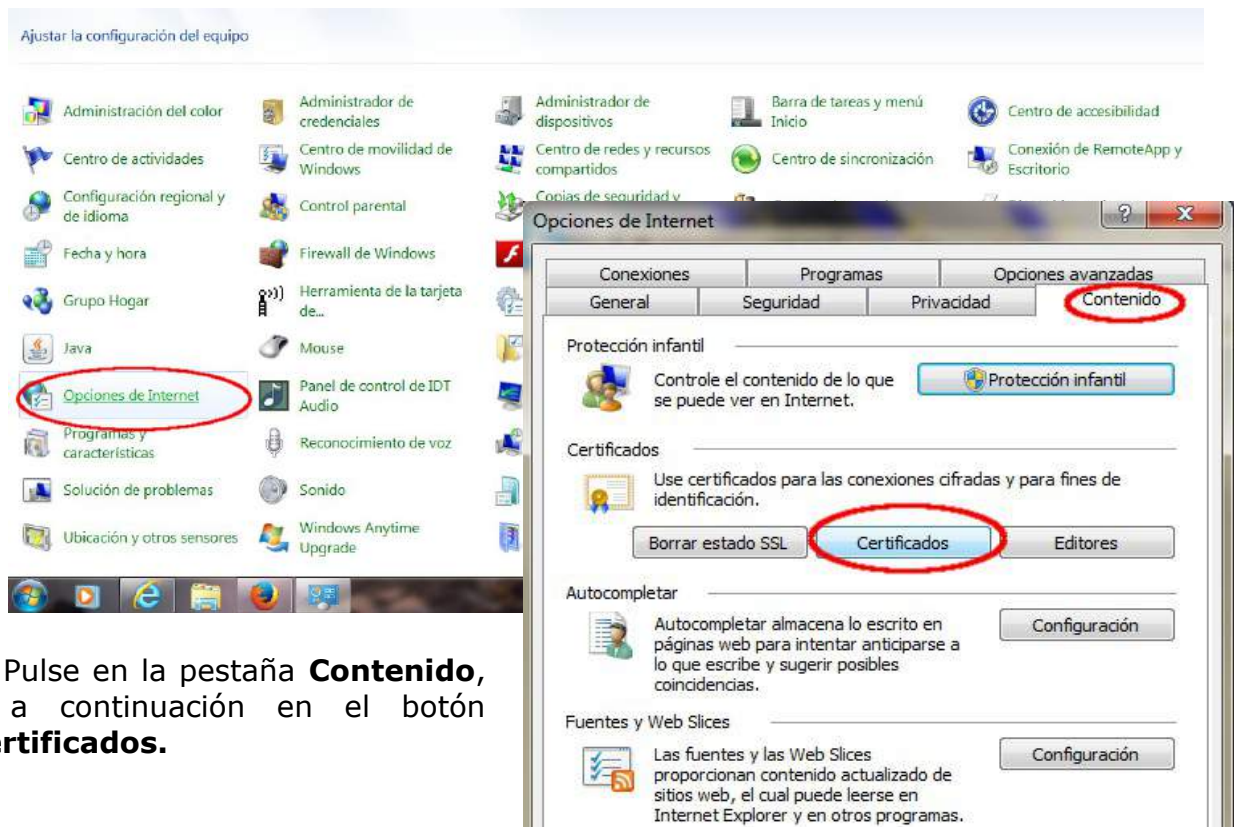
Ajustar la configuración del equipo

Administración del color
Administrador de credenciales
Administrador de dispositivos
Barra de tareas y menú Inicio
Centro de accesibilidad
Centro de actividades
Centro de movilidad de Windows
Centro de redes y recursos compartidos
Centro de sincronización
Conexión de RemoteApp y Escritorio
Configuración regional y de idioma
Control parental
Copias de seguridad y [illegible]
Fecha y hora
Firewall de Windows
Grupo Hogar
Herramienta de la tarjeta de...
Java
Mouse
Opciones de Internet
Panel de control de IDT Audio
Programas y características
Reconocimiento de voz
Solución de problemas
Sonido
Ubicación y otros sensores
Windows Anytime Upgrade

Opciones de Internet

Conexiones | Programas | Opciones avanzadas
General | Seguridad | Privacidad | Contenido

Protección infantil
Controle el contenido de lo que se puede ver en Internet.
Protección infantil

Certificados
Use certificados para las conexiones cifradas y para fines de identificación.
Borrar estado SSL | Certificados | Editores

Autocompletar
Autocompletar almacena lo escrito en páginas web para intentar anticiparse a lo que escribe y sugerir posibles coincidencias.
Configuración

Fuentes y Web Slices
Las fuentes y las Web Slices proporcionan contenido actualizado de sitios web, el cual puede leerse en Internet Explorer y en otros programas.
Configuración

Pulse en la pestaña **Contenido**, a continuación en el botón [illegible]**ertificados.**